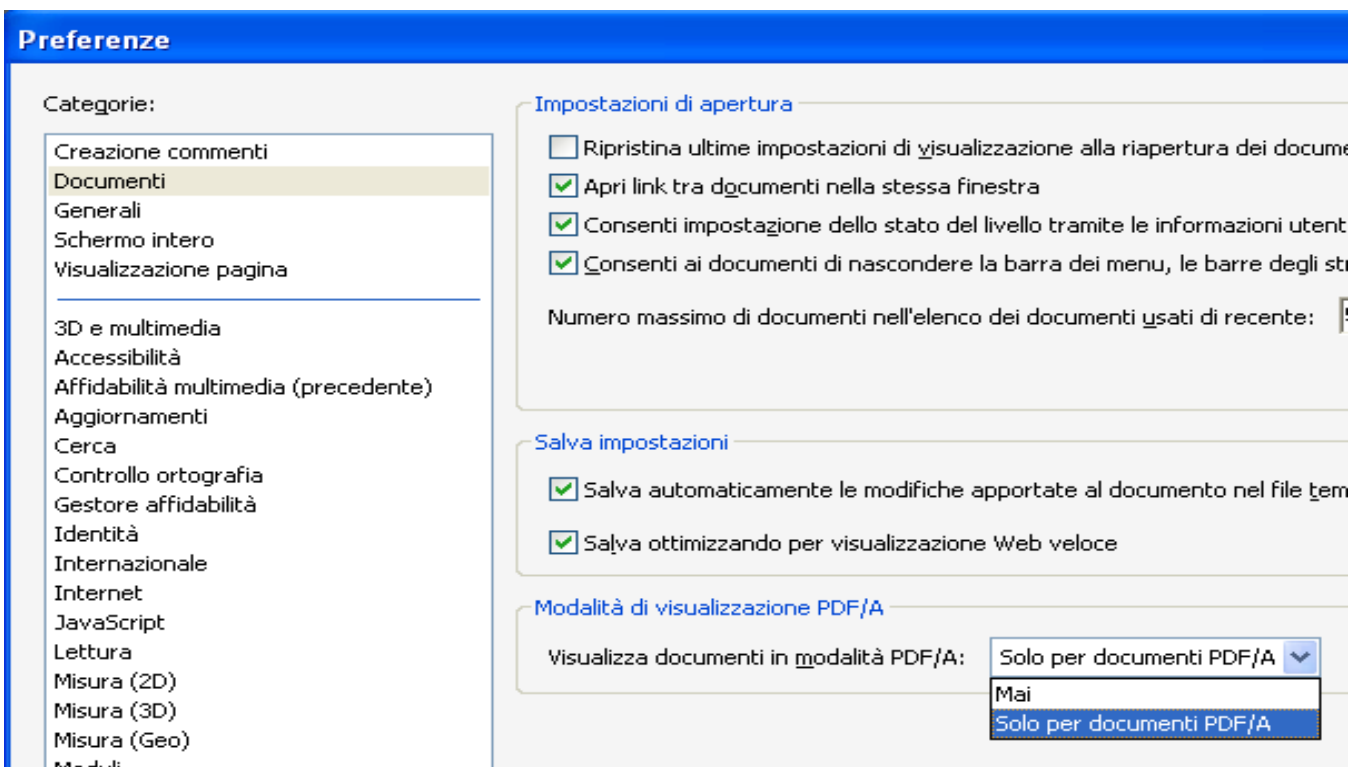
Preferenze

Categorie:

Creazione commenti
Documenti
Generali
Schermo intero
Visualizzazione pagina

3D e multimedia
Accessibilità
Affidabilità multimedia (precedente)
Aggiornamenti
Cerca
Controllo ortografia
Gestore affidabilità
Identità
Internazionale
Internet
JavaScript
Lettura
Misura (2D)
Misura (3D)
Misura (Geo)
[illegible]

Impostazioni di apertura

Ripristina ultime impostazioni di visualizzazione alla riapertura dei docume

Apri link tra documenti nella stessa finestra

Consenti impostazione dello stato del livello tramite le informazioni utent

Consenti ai documenti di nascondere la barra dei menu, le barre degli st

Numero massimo di documenti nell'elenco dei documenti usati di recente: 5

Salva impostazioni

Salva automaticamente le modifiche apportate al documento nel file tem

Salva ottimizzando per visualizzazione Web veloce

Modalità di visualizzazione PDF/A

Visualizza documenti in modalità PDF/A: Solo per documenti PDF/A

Mai
Solo per documenti PDF/A